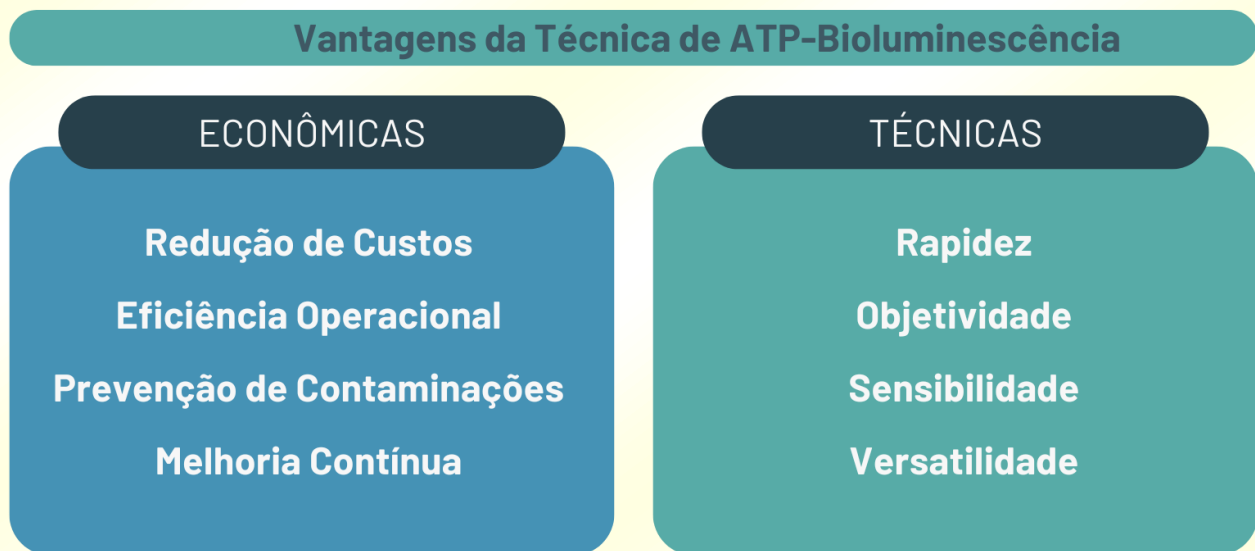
Vantagens da Técnica de ATP-Bioluminescência

ECONÔMICAS

Redução de Custos

Eficiência Operacional

Prevenção de Contaminações

Melhoria Contínua

TÉCNICAS

Rapidez

Objetividade

Sensibilidade

Versatilidade